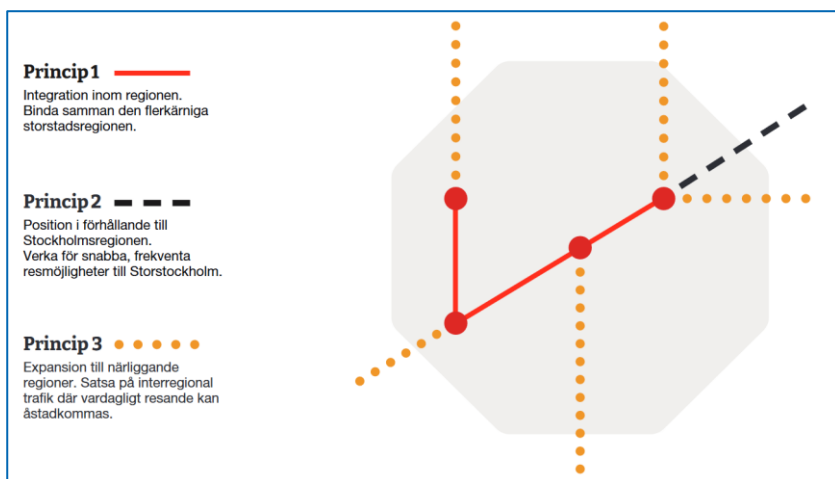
Princip 1

Integration inom regionen. Binda samman den flerkärniga storstadsregionen.

Princip 2

Position i förhållande till Stockholmsregionen. Verka för snabba, frekventa resmöjligheter till Storstockholm.

Princip 3

Expansion till närliggande regioner. Satsa på interregional trafik där vardagligt resande kan åstadkommas.